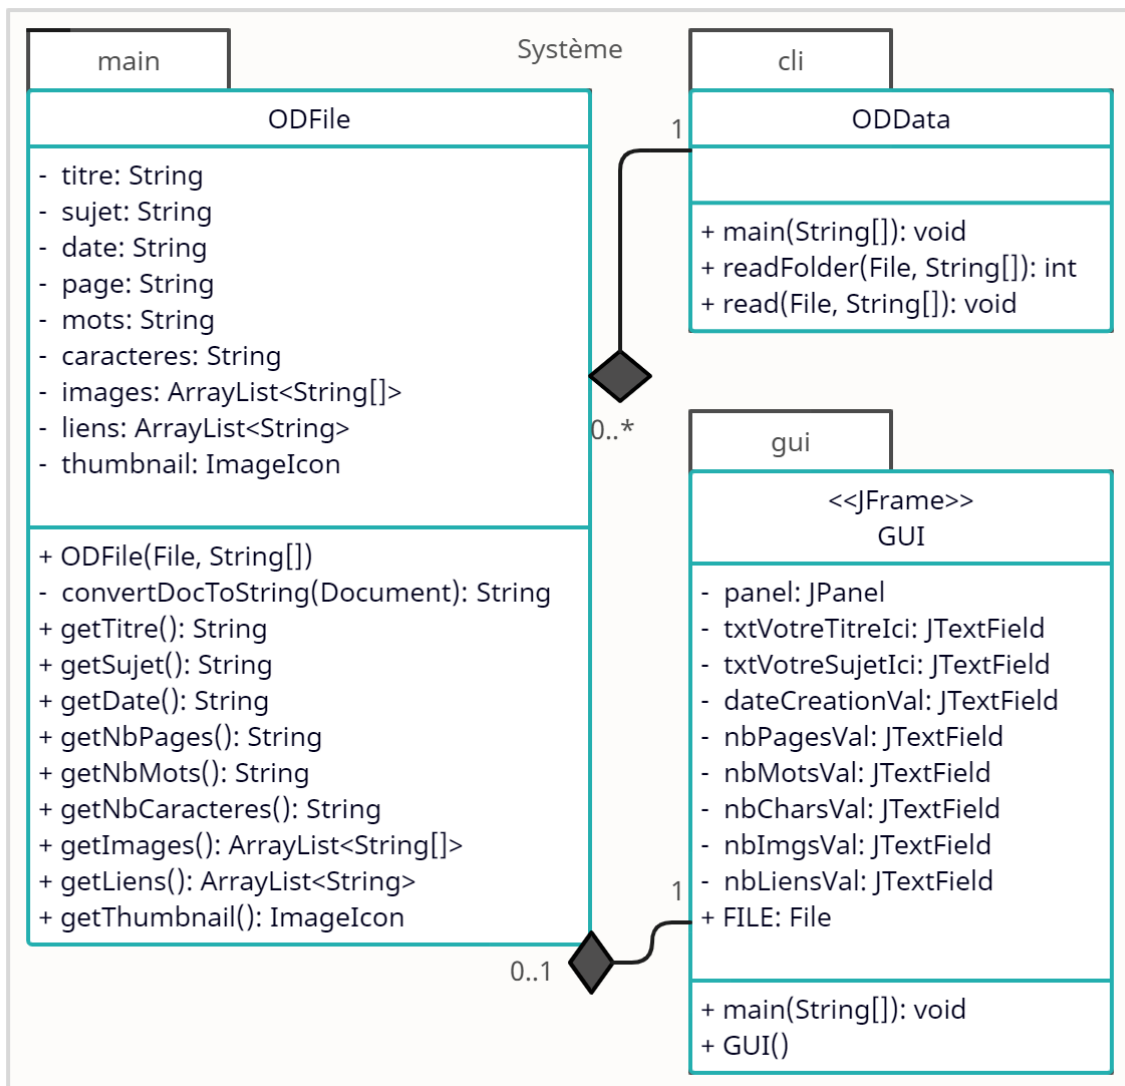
Système

main

ODFile

- titre: String
- sujet: String
- date: String
- page: String
- mots: String
- caracteres: String
- images: ArrayList<String[]>
- liens: ArrayList<String>
- thumbnail: ImageIcon

+ ODFile(File, String[])
- convertDocToString(Document): String
+ getTitre(): String
+ getSujet(): String
+ getDate(): String
+ getNbPages(): String
+ getNbMots(): String
+ getNbCaracteres(): String
+ getImages(): ArrayList<String[]>
+ getLiens(): ArrayList<String>
+ getThumbnail(): ImageIcon

cli

ODData

+ main(String[]): void
+ readFolder(File, String[]): int
+ read(File, String[]): void

1

0..*

gui

<<JFrame>>
GUI

- panel: JPanel
- txtVotreTitreIci: JTextField
- txtVotreSujetIci: JTextField
- dateCreationVal: JTextField
- nbPagesVal: JTextField
- nbMotsVal: JTextField
- nbCharsVal: JTextField
- nbImgsVal: JTextField
- nbLiensVal: JTextField
+ FILE: File

+ main(String[]): void
+ GUI()

1

0..1